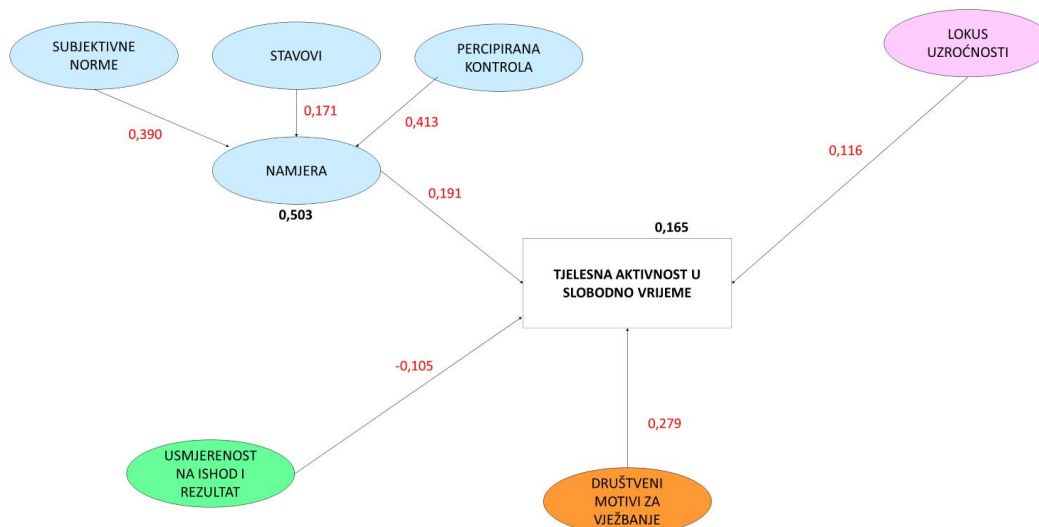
SUBJEKTIVNE NORME

STAVOVI

PERCIPIRANA KONTROLA

LOKUS UZROČNOSTI

0,171

0,390

0,413

0,116

NAMJERA

0,191

0,503

0,165

TJELESNA AKTIVNOST U SLOBODNO VRIJEME

-0,105

0,279

USMJERENOST NA ISHOD I REZULTAT

DRUŠTVENI MOTIVI ZA VJEŽBANJE